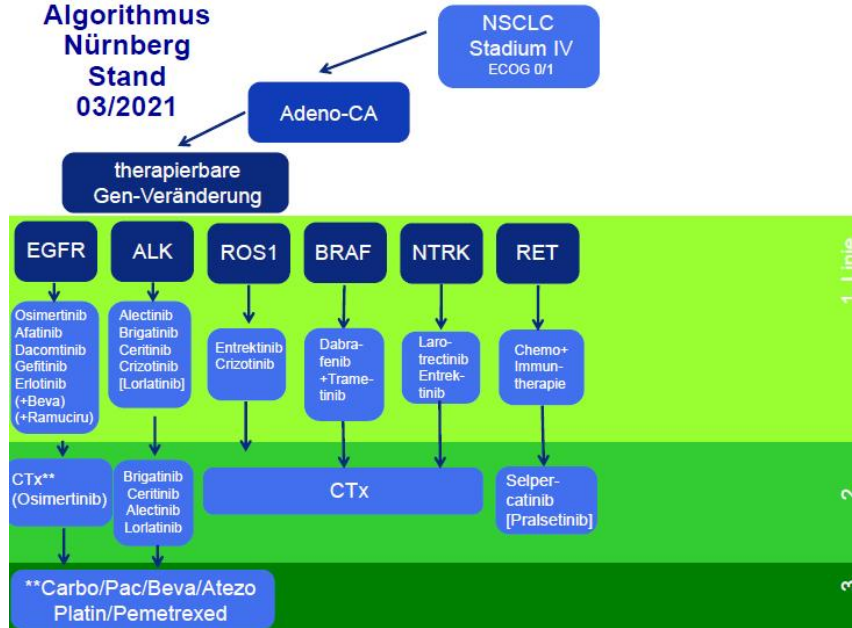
Algorithmus Nürnberg Stand 03/2021

NSCLC Stadium IV ECOG 0/1

Adeno-CA

therapierbare Gen-Veränderung

EGFR

ALK

ROS1

BRAF

NTRK

RET

1. Linie

Osimertinib Afatinib Dacomtinib Gefitinib Erlotinib (+Beva) (+Ramuciru)

Alectinib Brigatinib Ceritinib Crizotinib [Lorlatinib]

Entrektinib Crizotinib

Dabrafenib +Trametinib

Larotrectinib Entrektinib

Chemo+ Immuntherapie

2

CTx** (Osimertinib)

Brigatinib Ceritinib Alectinib Lorlatinib

CTx

Selpercatinib [Pralsetinib]

3

**Carbo/Pac/Beva/Atezo Platin/Pemetrexed